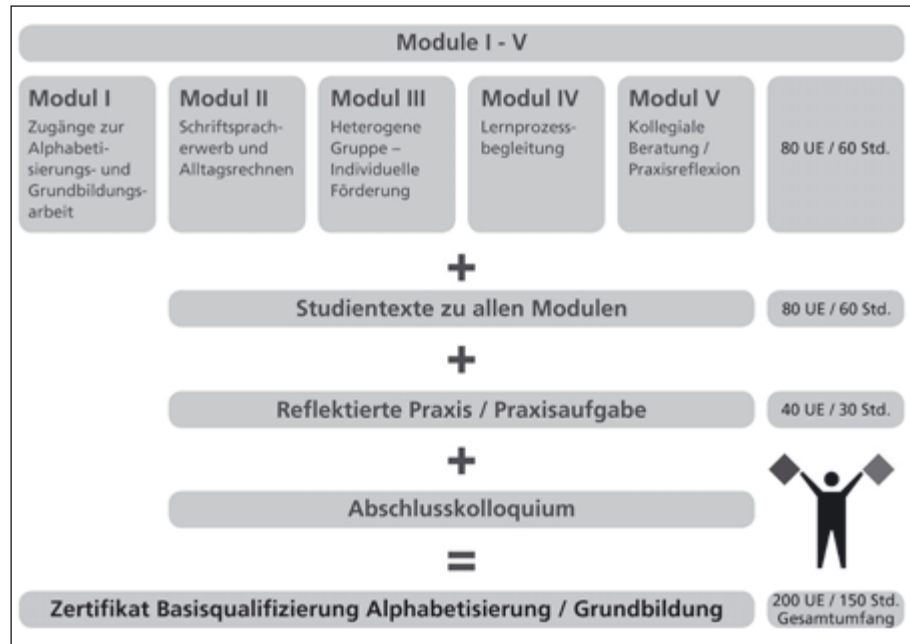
Module I - V

Modul I
Zugänge zur Alphabetisierungs- und Grundbildungsarbeit

Modul II
Schriftspracherwerb und Alltagsrechnen

Modul III
Heterogene Gruppe – Individuelle Förderung

Modul IV
Lernprozessbegleitung

Modul V
Kollegiale Beratung / Praxisreflexion

80 UE / 60 Std.

+

Studientexte zu allen Modulen

80 UE / 60 Std.

+

Reflektierte Praxis / Praxisaufgabe

40 UE / 30 Std.

+

Abschlusskolloquium

=

Zertifikat Basisqualifizierung Alphabetisierung / Grundbildung

200 UE / 150 Std. Gesamtumfang